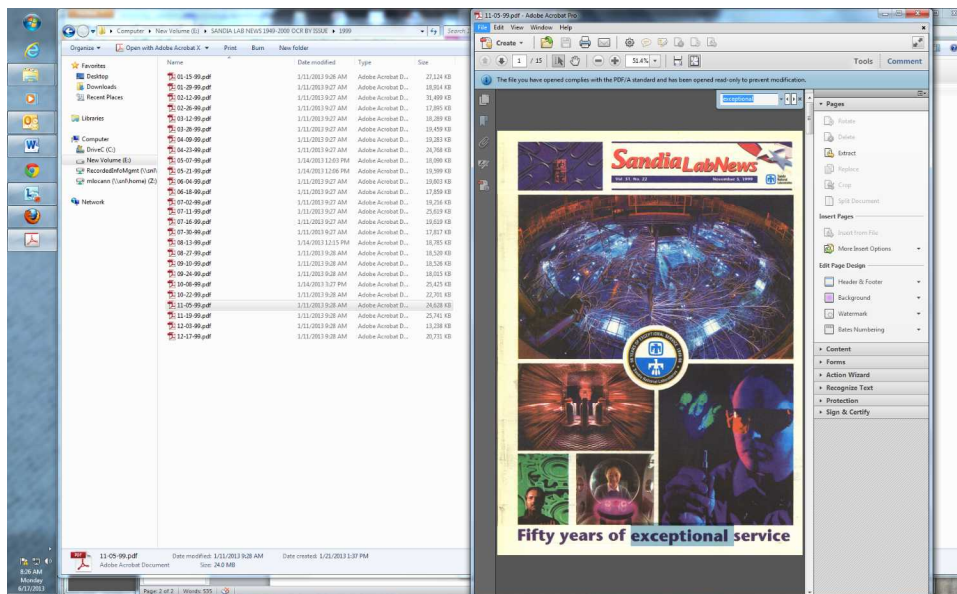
Computer ▸ New Volume (E:) ▸ SANDIA LAB NEWS 1949-2000 OCR BY ISSUE ▸ 1999

Search

Organize ▾ Open with Adobe Acrobat X ▾ Print Burn New folder

Favorites
Desktop
Downloads
Recent Places

Libraries

Computer
DriveC (C:)
New Volume (E:)
RecordsInfoMgmt
mlocann

Network

| Name | Date modified | Type | Size |
|---|---|---|---|
| 01-15-99.pdf | 1/11/2013 9:26 AM | Adobe Acrobat D... | 27,124 KB |
| 01-29-99.pdf | 1/11/2013 9:27 AM | Adobe Acrobat D... | 18,814 KB |
| 02-12-99.pdf | 1/11/2013 9:27 AM | Adobe Acrobat D... | 31,499 KB |
| 02-26-99.pdf | 1/11/2013 9:27 AM | Adobe Acrobat D... | 17,895 KB |
| 03-12-99.pdf | 1/11/2013 9:27 AM | Adobe Acrobat D... | 18,289 KB |
| 03-26-99.pdf | 1/11/2013 9:27 AM | Adobe Acrobat D... | 19,459 KB |
| 04-09-99.pdf | 1/11/2013 9:27 AM | Adobe Acrobat D... | 19,283 KB |
| 04-23-99.pdf | 1/11/2013 9:27 AM | Adobe Acrobat D... | 24,768 KB |
| 05-07-99.pdf | 1/14/2013 12:03 PM | Adobe Acrobat D... | 18,090 KB |
| 05-21-99.pdf | 1/14/2013 12:06 PM | Adobe Acrobat D... | 19,599 KB |
| 06-04-99.pdf | 1/11/2013 9:27 AM | Adobe Acrobat D... | 19,603 KB |
| 06-18-99.pdf | 1/11/2013 9:27 AM | Adobe Acrobat D... | 17,859 KB |
| 07-02-99.pdf | 1/11/2013 9:27 AM | Adobe Acrobat D... | 18,256 KB |
| 07-11-99.pdf | 1/11/2013 9:27 AM | Adobe Acrobat D... | 25,619 KB |
| 07-16-99.pdf | 1/11/2013 9:27 AM | Adobe Acrobat D... | 19,619 KB |
| 07-30-99.pdf | 1/11/2013 9:27 AM | Adobe Acrobat D... | 17,817 KB |
| 08-13-99.pdf | 1/14/2013 12:15 PM | Adobe Acrobat D... | 18,785 KB |
| 08-27-99.pdf | 1/11/2013 9:28 AM | Adobe Acrobat D... | 18,528 KB |
| 09-10-99.pdf | 1/11/2013 9:28 AM | Adobe Acrobat D... | 18,526 KB |
| 09-24-99.pdf | 1/11/2013 9:28 AM | Adobe Acrobat D... | 18,015 KB |
| 10-08-99.pdf | 1/14/2013 3:27 PM | Adobe Acrobat D... | 25,425 KB |
| 10-22-99.pdf | 1/11/2013 9:28 AM | Adobe Acrobat D... | 22,701 KB |
| 11-05-99.pdf | 1/11/2013 9:28 AM | Adobe Acrobat D... | 24,628 KB |
| 11-19-99.pdf | 1/11/2013 9:28 AM | Adobe Acrobat D... | 25,741 KB |
| 12-03-99.pdf | 1/11/2013 9:28 AM | Adobe Acrobat D... | 13,238 KB |
| 12-17-99.pdf | 1/11/2013 9:28 AM | Adobe Acrobat D... | 20,731 KB |

11-05-99.pdf Date modified: 1/11/2013 9:28 AM Date created: 1/21/2013 1:37 PM
Adobe Acrobat Document Size: 24.0 MB

11-05-99.pdf - Adobe Acrobat Pro
File Edit View Window Help
Create ▾
1 / 15 51.4% ▾
Tools Comment
The file you have opened complies with the PDF/A standard and has been opened read-only to prevent modification.
exceptional

Sandia LabNews
Vol. 51, No. 22 November 5, 1999

Fifty years of exceptional service

▾ Pages
Rotate
Delete
Extract
Replace
Crop
Split Document
Insert Pages
Insert from File
More Insert Options
Edit Page Design
Header & Footer
Background
Watermark
Bates Numbering
▸ Content
▸ Forms
▸ Action Wizard
▸ Recognize Text
▸ Protection
▸ Sign & Certify

Page: 2 of 2 | Words: 535

8:26 AM
Monday
6/17/2013